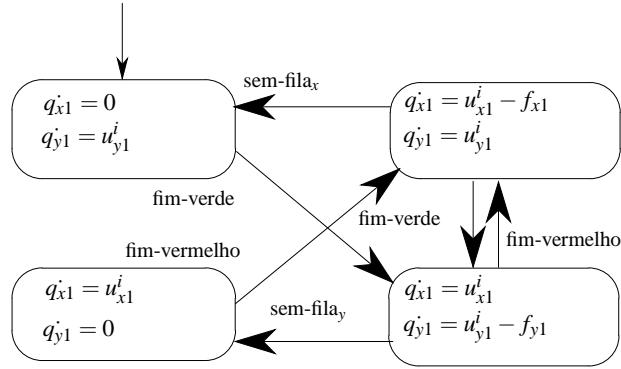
sem-fila$_x$

$\dot{q_{x1}} = 0$
$\dot{q_{y1}} = u^i_{y1}$

$\dot{q_{x1}} = u^i_{x1} - f_{x1}$
$\dot{q_{y1}} = u^i_{y1}$

fim-verde

fim-verde

fim-vermelho

fim-vermelho

$\dot{q_{x1}} = u^i_{x1}$
$\dot{q_{y1}} = 0$

sem-fila$_y$

$\dot{q_{x1}} = u^i_{x1}$
$\dot{q_{y1}} = u^i_{y1} - f_{y1}$